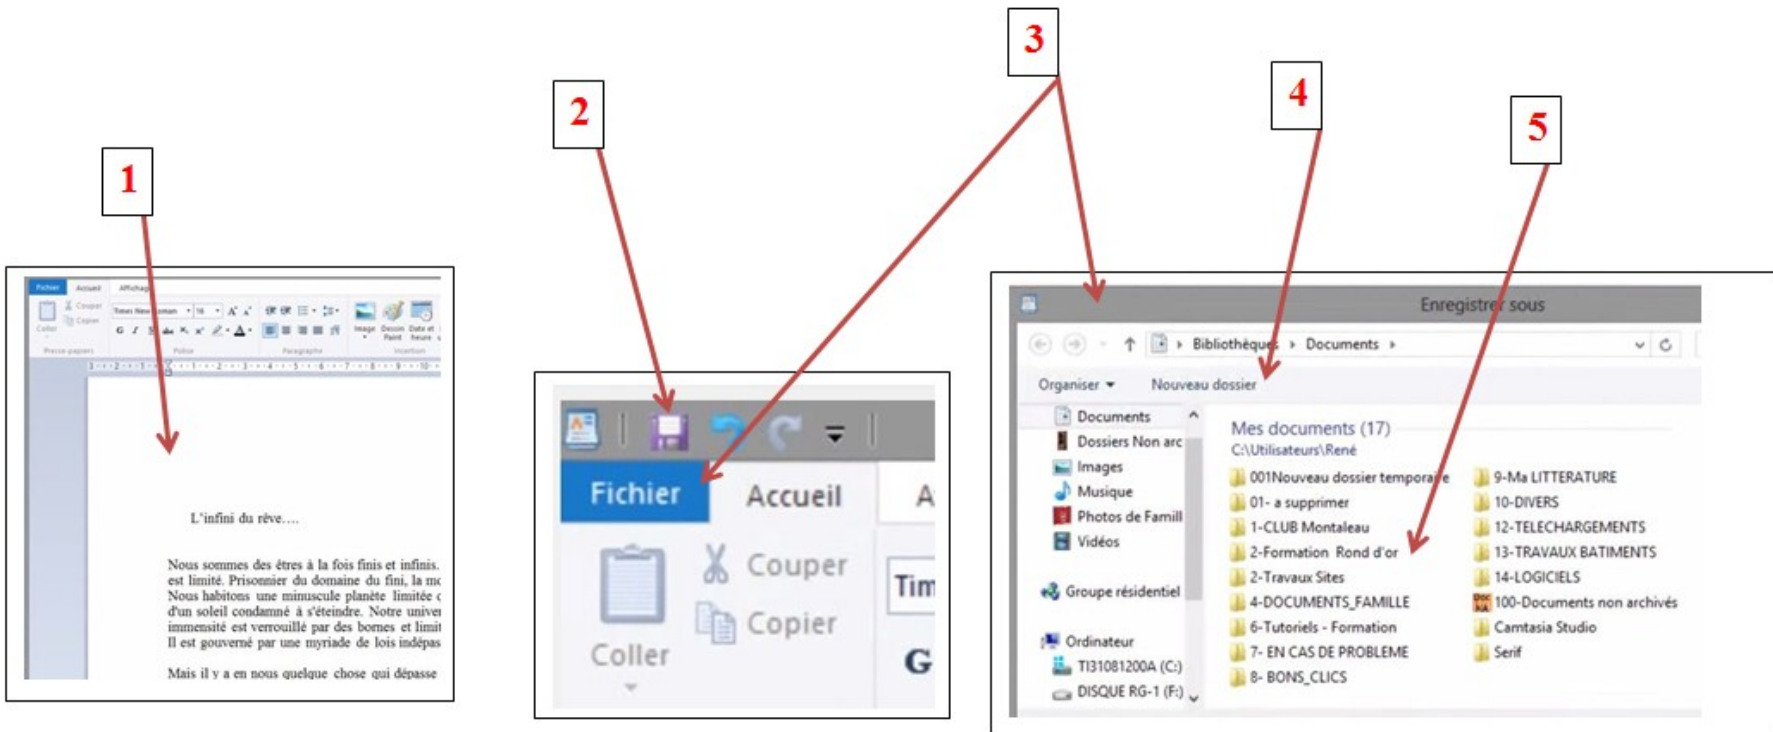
1

2

3

4

5

Fichier Accueil Affichage

Couper Copier Coller

Times New Roman 16

Image Dessin Paint Date et heure

Presse-papiers Police Paragraphe Insertion

L'infini du rêve….

Nous sommes des êtres à la fois finis et infinis. est limité. Prisonnier du domaine du fini, la mo Nous habitons une minuscule planète limitée d'un soleil condamné à s'éteindre. Notre univer immensité est verrouillé par des bornes et limit Il est gouverné par une myriade de lois indépas

Mais il y a en nous quelque chose qui dépasse

Fichier Accueil A

Couper

Copier

Coller

Tim

G

Enregistrer sous

Bibliothèques › Documents ›

Organiser ▾ Nouveau dossier

Documents
Dossiers Non arc
Images
Musique
Photos de Famill
Vidéos

Groupe résidentiel

Ordinateur
TI31081200A (C:)
DISQUE RG-1 (F:)

Mes documents (17)
C:\Utilisateurs\René

001Nouveau dossier temporaire
01- a supprimer
1-CLUB Montaleau
2-Formation Rond d'or
2-Travaux Sites
4-DOCUMENTS_FAMILLE
6-Tutoriels - Formation
7- EN CAS DE PROBLEME
8- BONS_CLICS
9-Ma LITTERATURE
10-DIVERS
12-TELECHARGEMENTS
13-TRAVAUX BATIMENTS
14-LOGICIELS
100-Documents non archivés
Camtasia Studio
Serif